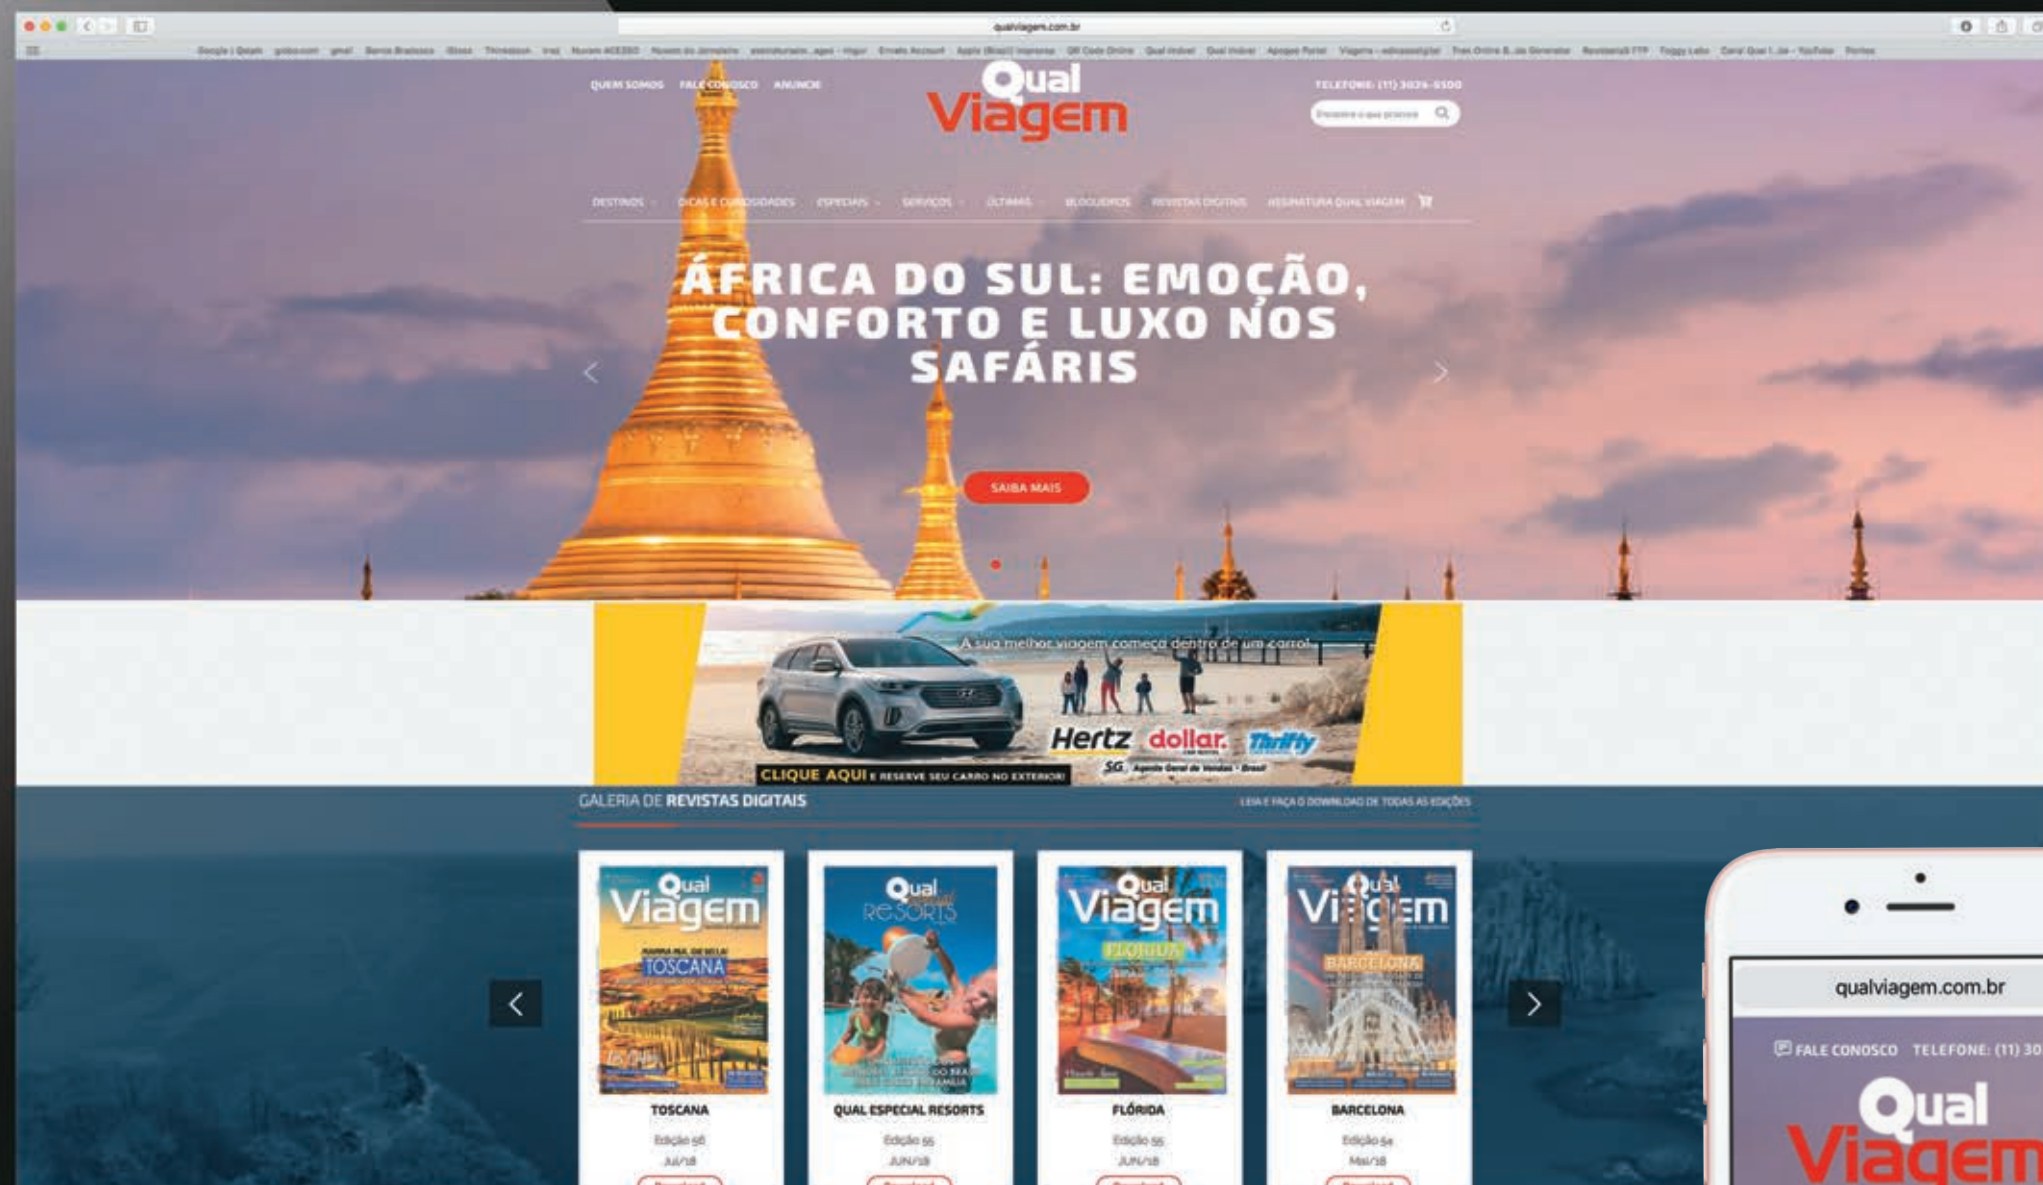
qualviagem.com.br

QUEM SOMOS FALE CONOSCO ANUNCIE

Qual Viagem

TELEFONE: (11) 3024-5500

DESTINOS DICAS E CURIOSIDADES ESPECIAIS SERVIÇOS ÚLTIMAS BLOGUEIROS REVISTAS DIGITAIS ASSINATURA QUAL VIAGEM

ÁFRICA DO SUL: EMOÇÃO, CONFORTO E LUXO NOS SAFÁRIS

SAIBA MAIS

A sua melhor viagem começa dentro de um carro!

Hertz dollar. Thrifty

SG Agente Geral de Vendas - Brasil

CLIQUE AQUI E RESERVE SEU CARRO NO EXTERIOR!

GALERIA DE REVISTAS DIGITAIS

LEIA E FAÇA O DOWNLOAD DE TODAS AS EDIÇÕES

Qual Viagem TOSCANA

TOSCANA
Edição 56
JUL/18

Qual Resorts

QUAL ESPECIAL RESORTS
Edição 55
JUN/18

Qual Viagem FLÓRIDA

FLÓRIDA
Edição 55
JUN/18

Qual Viagem BARCELONA

BARCELONA
Edição 54
MAI/18

qualviagem.com.br

FALE CONOSCO TELEFONE: (11) 30

Qual Viagem